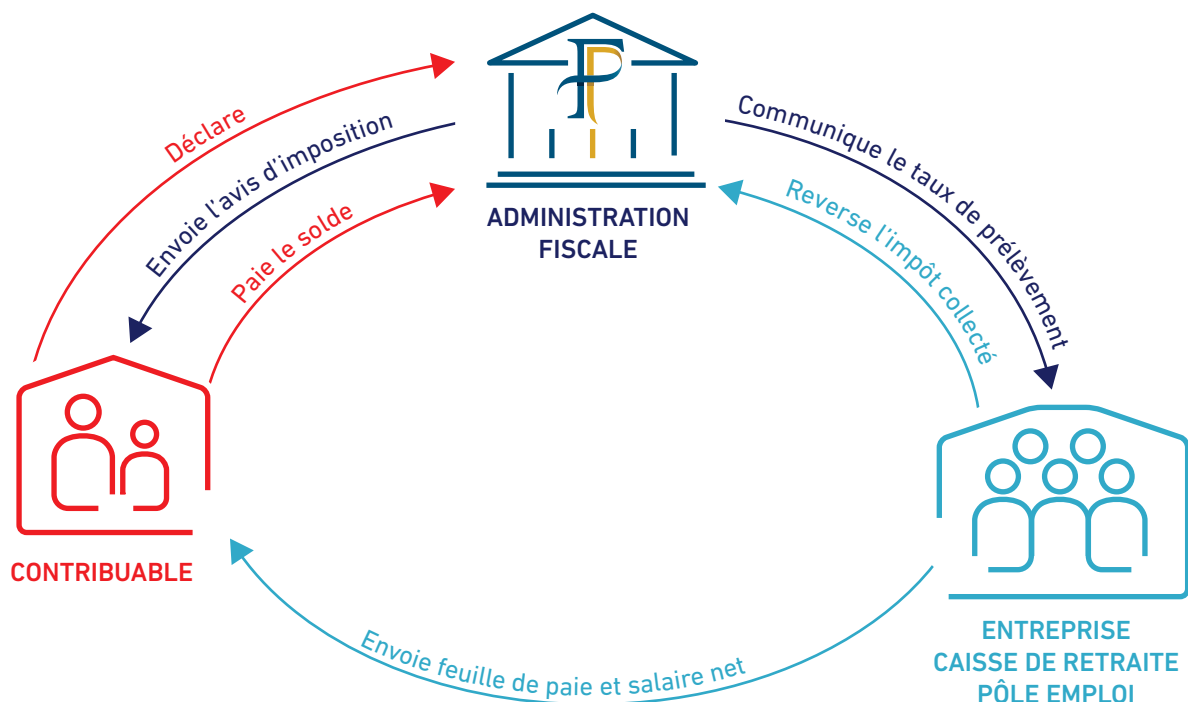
ADMINISTRATION FISCALE

Déclare

Envoie l'avis d'imposition

Paie le solde

Communique le taux de prélèvement

Reverse l'impôt collecté

CONTRIBUABLE

ENTREPRISE
CAISSE DE RETRAITE
PÔLE EMPLOI

Envoie feuille de paie et salaire net